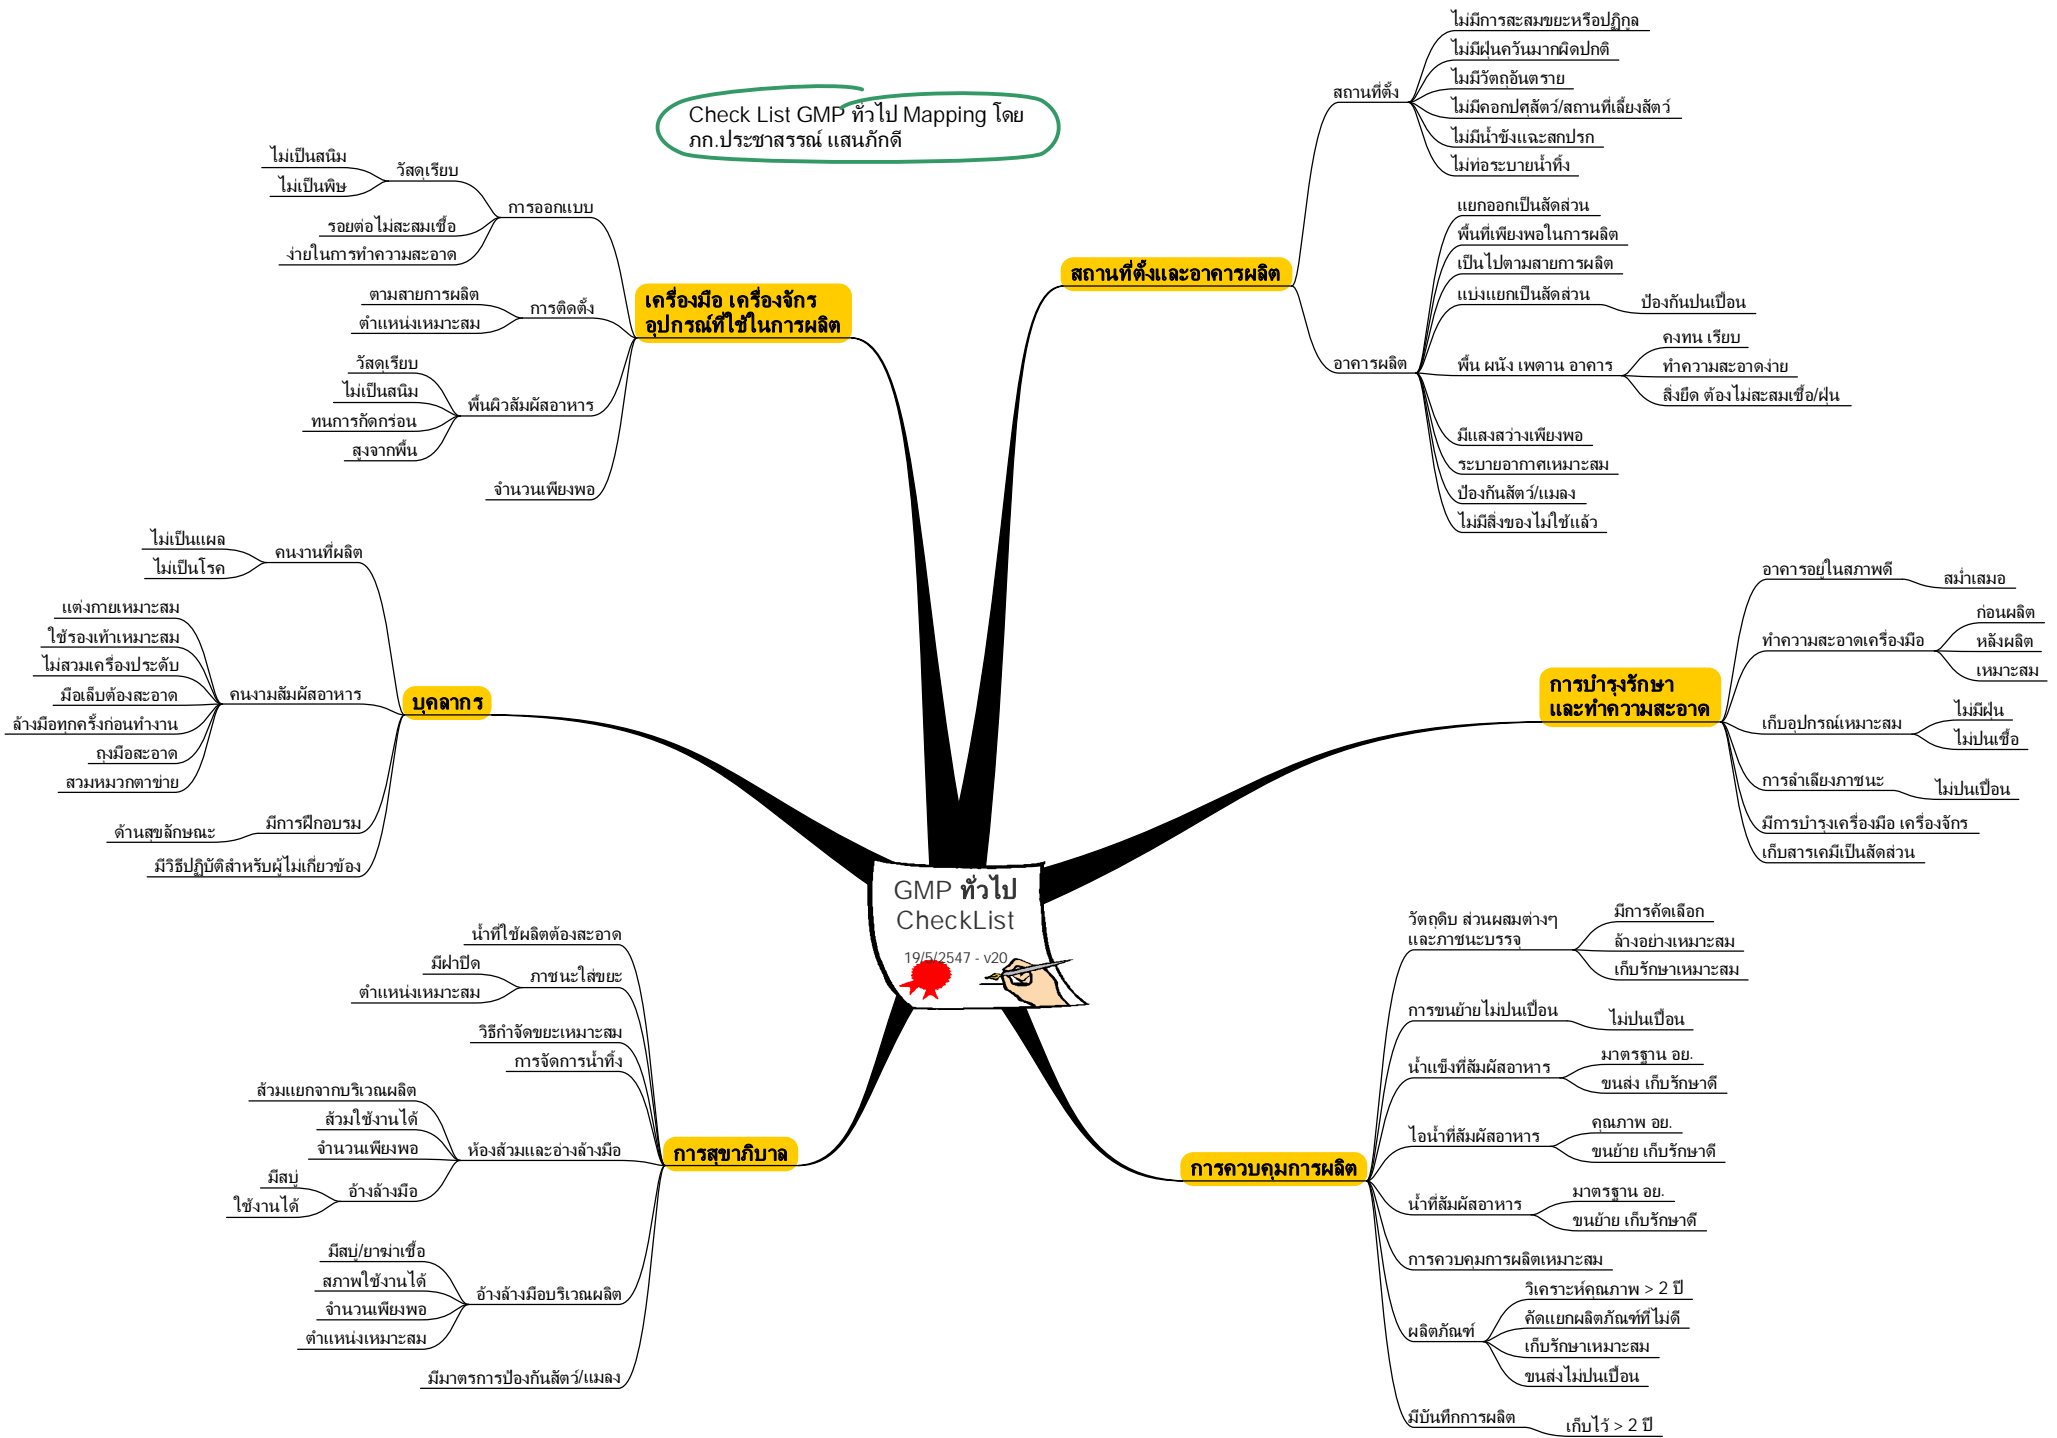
Check List GMP ทั่วไป Mapping โดย ภก.ประชาสรรณ์ แสนภักดี

GMP ทั่วไป CheckList
19/5/2547 - v20

เครื่องมือ เครื่องจักร อุปกรณ์ที่ใช้ในการผลิต
การออกแบบ
วัสดุเรียบ
ไม่เป็นสนิม
ไม่เป็นพิษ
รอยต่อไม่สะสมเชื้อ
ง่ายในการทำความสะอาด
การติดตั้ง
ตามสายการผลิต
ตำแหน่งเหมาะสม
พื้นผิวสัมผัสอาหาร
วัสดเรียบ
ไม่เป็นสนิม
ทนการกัดกร่อน
สูงจากพื้น
จำนวนเพียงพอ

บุคลากร
คนงานที่ผลิต
ไม่เป็นแผล
ไม่เป็นโรค
คนงามสัมผัสอาหาร
แต่งกายเหมาะสม
ใช้รองเท้าเหมาะสม
ไม่สวมเครื่องประดับ
มือเล็บต้องสะอาด
ล้างมือทุกครั้งก่อนทำงาน
ถุงมือสะอาด
สวมหมวกตาข่าย
มีการฝึกอบรม
ด้านสุขลักษณะ
มีวิธีปฏิบัติสำหรับผู้ไม่เกี่ยวข้อง

การสุขาภิบาล
น้ำที่ใช้ผลิตต้องสะอาด
ภาชนะใส่ขยะ
มีฝาปิด
ตำแหน่งเหมาะสม
วิธีกำจัดขยะเหมาะสม
การจัดการน้ำทิ้ง
ห้องส้วมและอ่างล้างมือ
ส้วมแยกจากบริเวณผลิต
ส้วมใช้งานได้
จำนวนเพียงพอ
อ้างล้างมือ
มีสบู่
ใช้งานได้
อ้างล้างมือบริเวณผลิต
มีสบู่/ยาฆ่าเชื้อ
สภาพใช้งานได้
จำนวนเพียงพอ
ตำแหน่งเหมาะสม
มีมาตรการป้องกันสัตว์/แมลง

สถานที่ตั้งและอาคารผลิต
สถานที่ตั้ง
ไม่มีการสะสมขยะหรือปฏิกูล
ไม่มีฝุ่นควันมากผิดปกติ
ไม่มีวัตถุอันตราย
ไม่มีคอกปศุสัตว์/สถานที่เลี้ยงสัตว์
ไม่มีน้ำขังแฉะสกปรก
ไม่ท่อระบายน้ำทิ้ง
อาคารผลิต
แยกออกเป็นสัดส่วน
พื้นที่เพียงพอในการผลิต
เป็นไปตามสายการผลิต
แบ่งแยกเป็นสัดส่วน
ป้องกันปนเปื้อน
พื้น ผนัง เพดาน อาคาร
คงทน เรียบ
ทำความสะอาดง่าย
สิ่งยึด ต้องไม่สะสมเชื้อ/ฝุ่น
มีแสงสว่างเพียงพอ
ระบายอากาศเหมาะสม
ป้องกันสัตว์/แมลง
ไม่มีสิ่งของไม่ใช้แล้ว

การบำรุงรักษา และทำความสะอาด
อาคารอยู่ในสภาพดี
สม่ำเสมอ
ทำความสะอาดเครื่องมือ
ก่อนผลิต
หลังผลิต
เหมาะสม
เก็บอุปกรณ์เหมาะสม
ไม่มีฝุ่น
ไม่ปนเชื้อ
การลำเลียงภาชนะ
ไม่ปนเปื้อน
มีการบำรุงเครื่องมือ เครื่องจักร
เก็บสารเคมีเป็นสัดส่วน

การควบคุมการผลิต
วัตถุดิบ ส่วนผสมต่างๆ และภาชนะบรรจุ
มีการคัดเลือก
ล้างอย่างเหมาะสม
เก็บรักษาเหมาะสม
การขนย้ายไม่ปนเปื้อน
ไม่ปนเปื้อน
น้ำแข็งที่สัมผัสอาหาร
มาตรฐาน อย.
ขนส่ง เก็บรักษาดี
ไอน้ำที่สัมผัสอาหาร
คุณภาพ อย.
ขนย้าย เก็บรักษาดี
น้ำที่สัมผัสอาหาร
มาตรฐาน อย.
ขนย้าย เก็บรักษาดี
การควบคุมการผลิตเหมาะสม
ผลิตภัณฑ์
วิเคราะห์คุณภาพ > 2 ปี
คัดแยกผลิตภัณฑ์ที่ไม่ดี
เก็บรักษาเหมาะสม
ขนส่งไม่ปนเปื้อน
มีบันทึกการผลิต
เก็บไว้ > 2 ปี